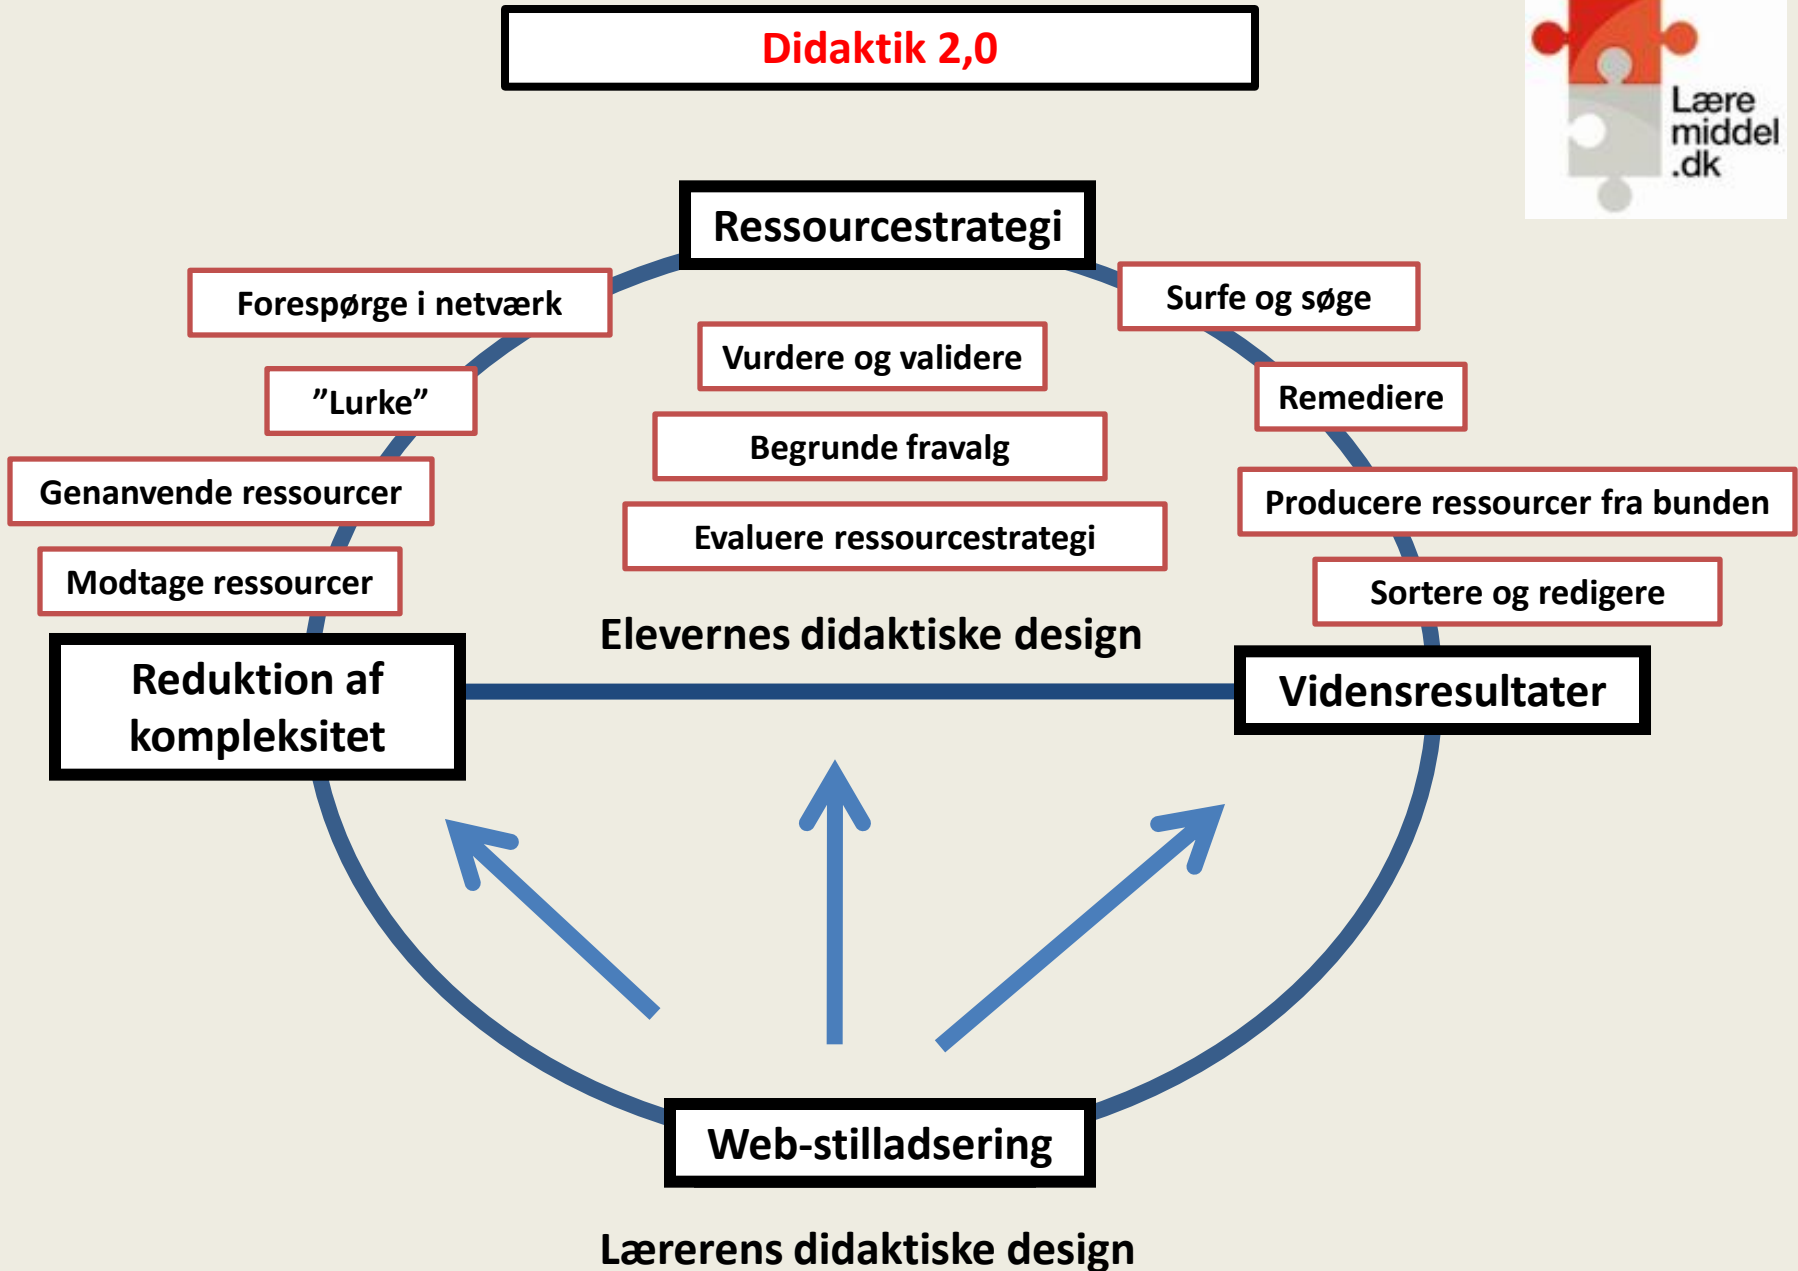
Didaktik 2,0

Lære middel .dk

Ressourcestrategi

Forespørge i netværk

Surfe og søge

Vurdere og validere

”Lurke”

Remediere

Begrunde fravalg

Genanvende ressourcer

Producere ressourcer fra bunden

Evaluere ressourcestrategi

Modtage ressourcer

Sortere og redigere

Elevernes didaktiske design

Reduktion af kompleksitet

Vidensresultater

Web-stilladsering

Lærerens didaktiske design